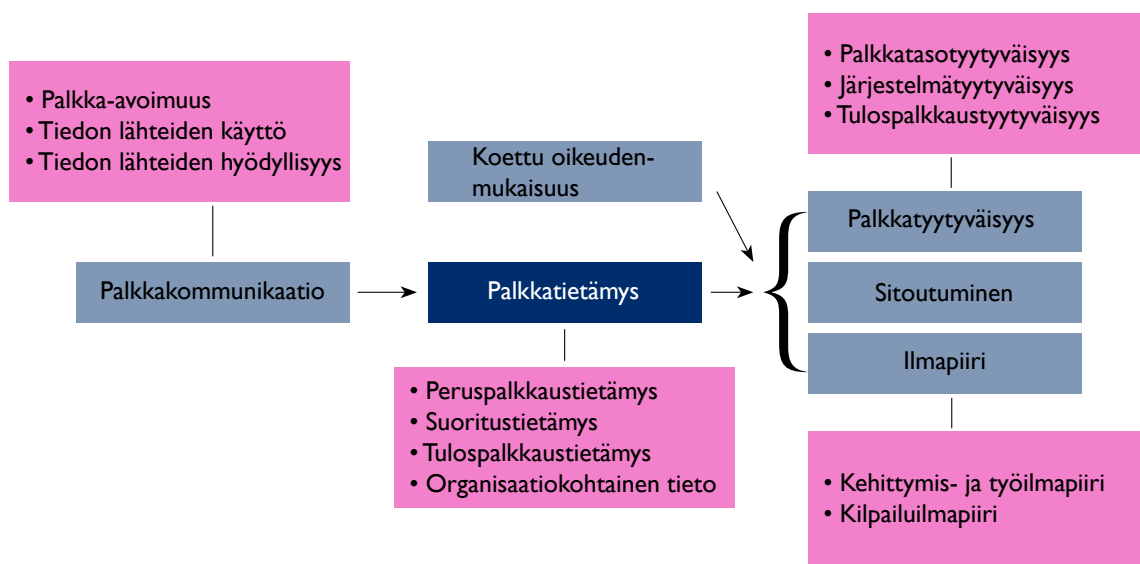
• Palkka-avoimuus
• Tiedon lähteiden käyttö
• Tiedon lähteiden hyödyllisyys

Palkkakommunikaatio

Koettu oikeudenmukaisuus

Palkkatietämys

• Peruspalkkaustietämys
• Suoritustietämys
• Tulospalkkaustietämys
• Organisaatiokohtainen tieto

• Palkkatasotyytyväisyys
• Järjestelmätyytyväisyys
• Tulospalkkaustyytyväisyys

Palkkatyytyväisyys

Sitoutuminen

Ilmapiiri

• Kehittymis- ja työilmapiiri
• Kilpailuilmapiiri